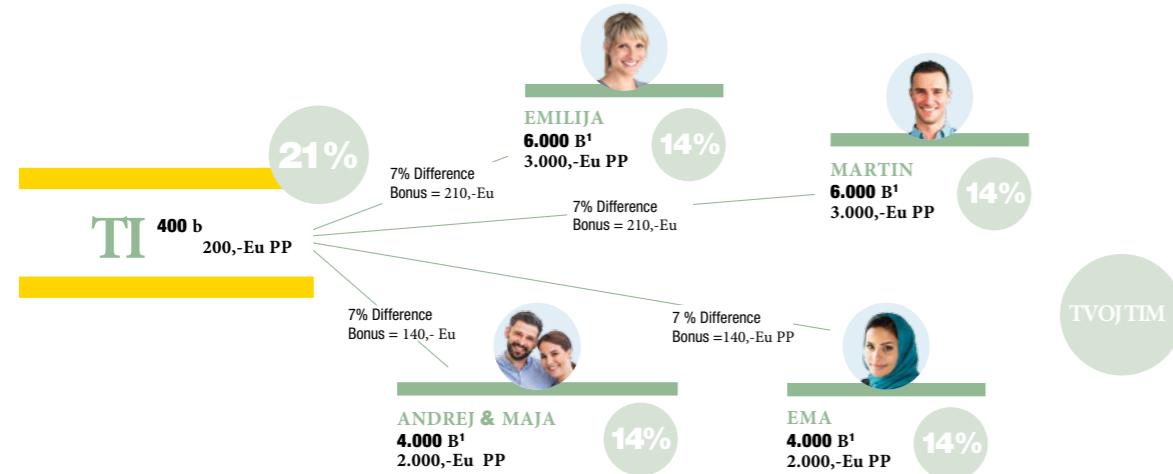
21%

TI 400 b
200,-Eu PP

7% Difference
Bonus = 210,-Eu

EMILIJA
6.000 B¹
3.000,-Eu PP

14%

7% Difference
Bonus = 210,-Eu

MARTIN
6.000 B¹
3.000,-Eu PP

14%

7% Difference
Bonus = 140,- Eu

7 % Difference
Bonus =140,-Eu PP

TVOJ TIM

ANDREJ & MAJA
4.000 B¹
2.000,-Eu PP

14%

EMA
4.000 B¹
2.000,-Eu PP

14%